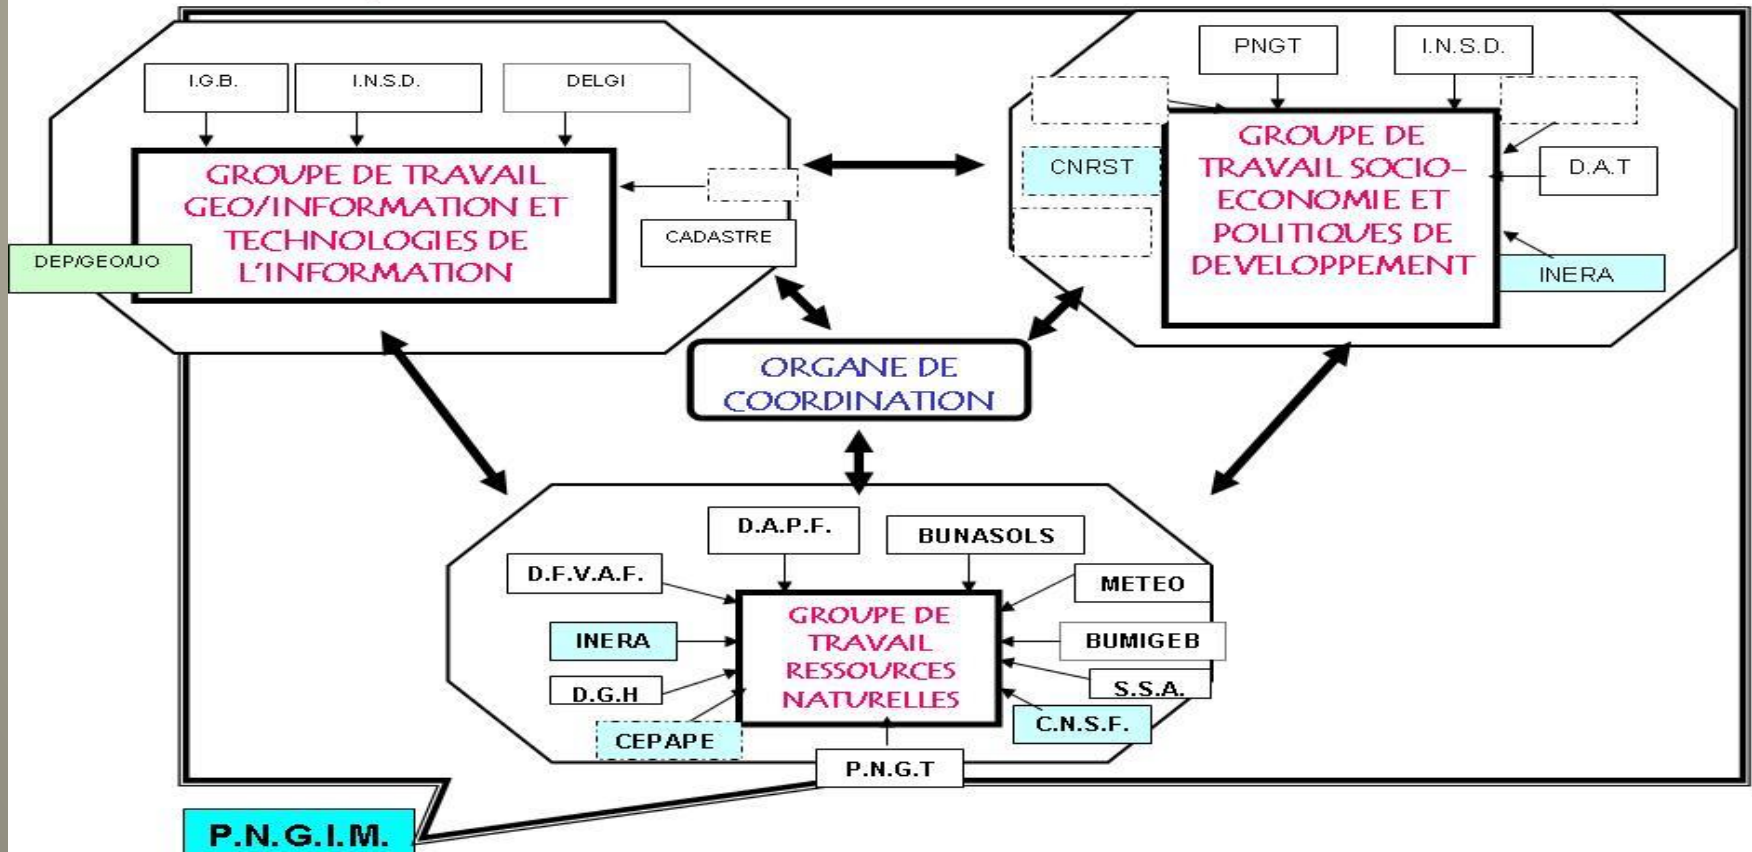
I.G.B.

I.N.S.D.

DELGI

GROUPE DE TRAVAIL GEO/INFORMATION ET TECHNOLOGIES DE L'INFORMATION

DEP/GEO/UO

CADASTRE

PNGT

I.N.S.D.

CNRST

GROUPE DE TRAVAIL SOCIO-ECONOMIE ET POLITIQUES DE DEVELOPPEMENT

D.A.T

INERA

ORGANE DE COORDINATION

D.A.P.F.

BUNASOLS

D.F.V.A.F.

METEO

INERA

GROUPE DE TRAVAIL RESSOURCES NATURELLES

BUMIGEB

D.G.H

S.S.A.

CEPAPE

C.N.S.F.

P.N.G.T

P.N.G.I.M.